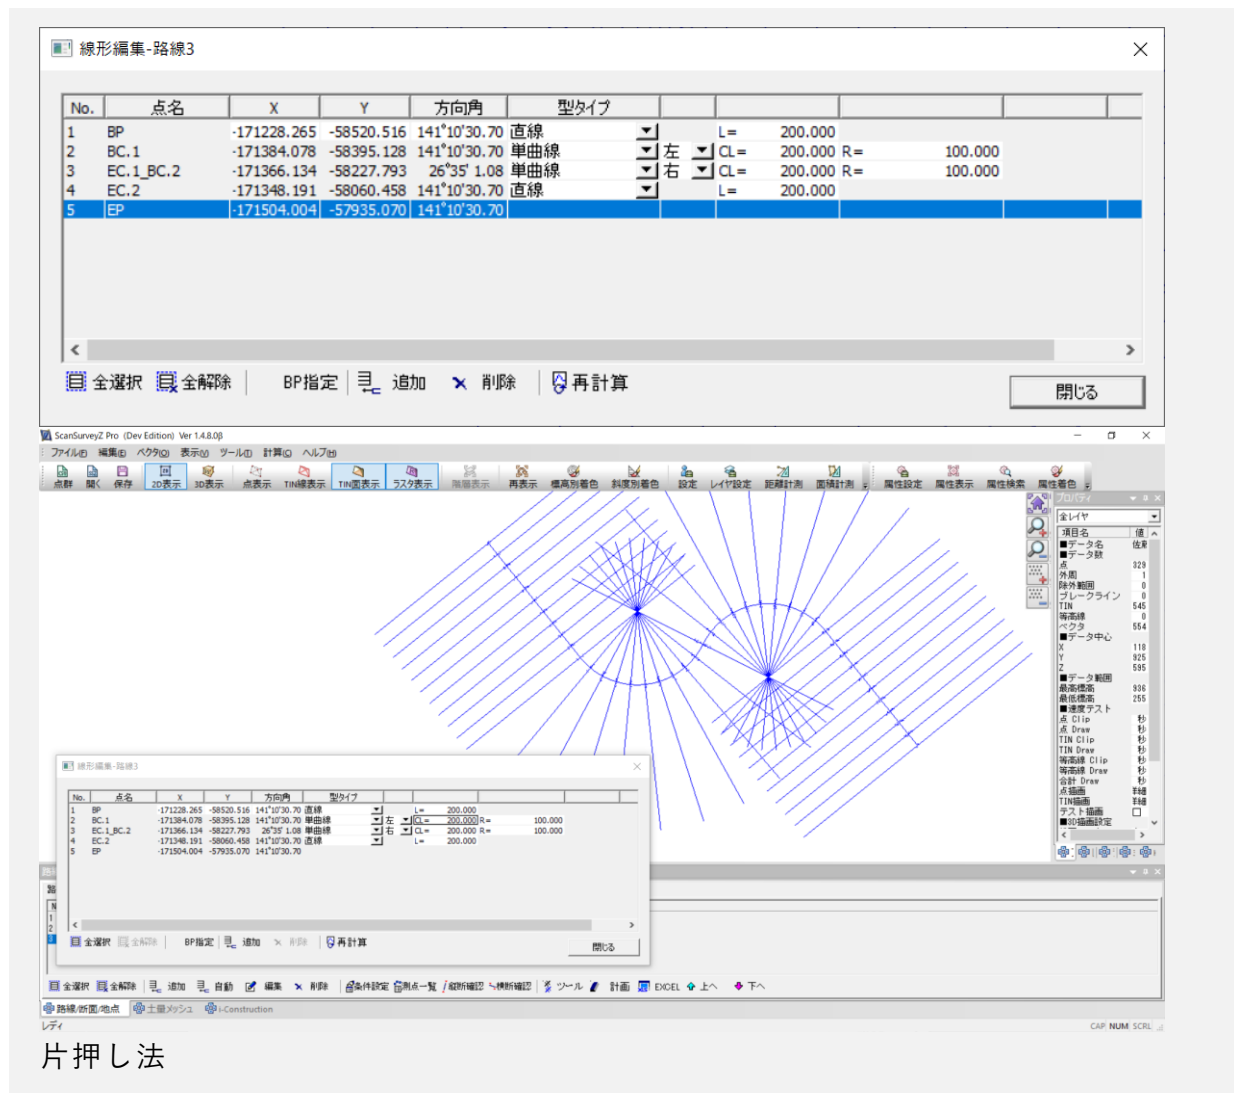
線形編集-路線3

| No. | 点名 | X | Y | 方向角 | 型タイプ | | | | | |
|---|---|---|---|---|---|---|---|---|---|---|
| 1 | BP | -171228.265 | -58520.516 | 141°10'30.70 | 直線 | | L= | 200.000 | | |
| 2 | BC.1 | -171384.078 | -58395.128 | 141°10'30.70 | 単曲線 | 左 | CL= | 200.000 | R= | 100.000 |
| 3 | EC.1_BC.2 | -171366.134 | -58227.793 | 26°35' 1.08 | 単曲線 | 右 | CL= | 200.000 | R= | 100.000 |
| 4 | EC.2 | -171348.191 | -58060.458 | 141°10'30.70 | 直線 | | L= | 200.000 | | |
| 5 | EP | -171504.004 | -57935.070 | 141°10'30.70 | | | | | | |

全選択 全解除 BP指定 追加 削除 再計算 閉じる

ScanSurveyZ Pro (Dev Edition) Ver 1.4.8.0β

ファイル(F) 編集(E) ベクタ(V) 表示(V) ツール(T) 計算(C) ヘルプ(H)

点群 開く 保存 2D表示 3D表示 点表示 TIN線表示 TIN面表示 ラスタ表示 陰影表示 再表示 標高別着色 斜度別着色 設定 レイヤ設定 距離計測 面積計測 属性設定 属性表示 属性検索 属性着色

プロパティ
全レイヤ
項目名 値
■データ名 仮削
■データ数
点 329
外周 1
除外範囲 0
ブレークライン 0
TIN 545
等高線 0
ベクタ 554
■データ中心
X 118
Y 925
Z 595
■データ範囲
最高標高 936
最低標高 255
■速度テスト
点 Clip 秒
点 Draw 秒
TIN Clip 秒
TIN Draw 秒
等高線 Clip 秒
等高線 Draw 秒
合計 Draw 秒
点描画 詳細
TIN描画 詳細
テスト描画
■3D描画設定

線形編集-路線3

| No. | 点名 | X | Y | 方向角 | 型タイプ | | | | | |
|---|---|---|---|---|---|---|---|---|---|---|
| 1 | BP | -171228.265 | -58520.516 | 141°10'30.70 | 直線 | | L= | 200.000 | | |
| 2 | BC.1 | -171384.078 | -58395.128 | 141°10'30.70 | 単曲線 | 左 | CL= | 200.000 | R= | 100.000 |
| 3 | EC.1_BC.2 | -171366.134 | -58227.793 | 26°35' 1.08 | 単曲線 | 右 | CL= | 200.000 | R= | 100.000 |
| 4 | EC.2 | -171348.191 | -58060.458 | 141°10'30.70 | 直線 | | L= | 200.000 | | |
| 5 | EP | -171504.004 | -57935.070 | 141°10'30.70 | | | | | | |

全選択 全解除 BP指定 追加 削除 再計算 閉じる

全選択 全解除 追加 自動 編集 削除 条件設定 測点一覧 縦断確認 横断確認 ツール 計画 EXCEL 上へ 下へ

路線/断面/地点 土量メッシュ i-Construction

レディ CAP NUM SCRL

片押し法